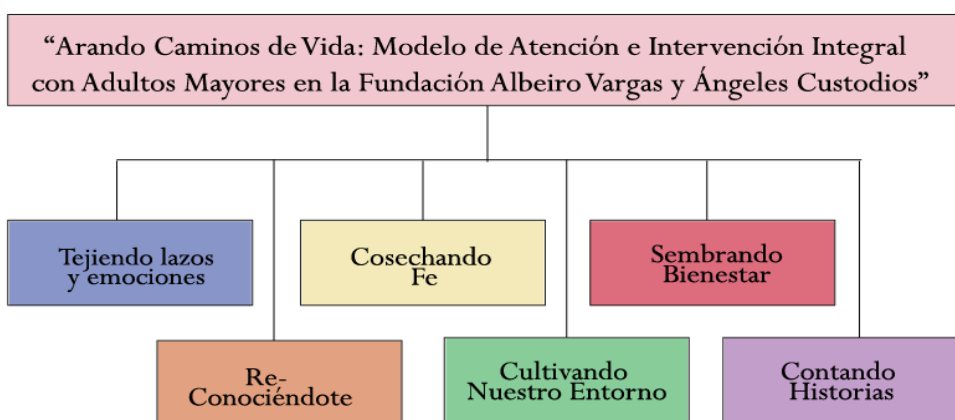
"Arando Caminos de Vida: Modelo de Atención e Intervención Integral con Adultos Mayores en la Fundación Albeiro Vargas y Ángeles Custodios"

Tejiendo lazos y emociones

Cosechando Fe

Sembrando Bienestar

Re-Conociéndote

Cultivando Nuestro Entorno

Contando Historias